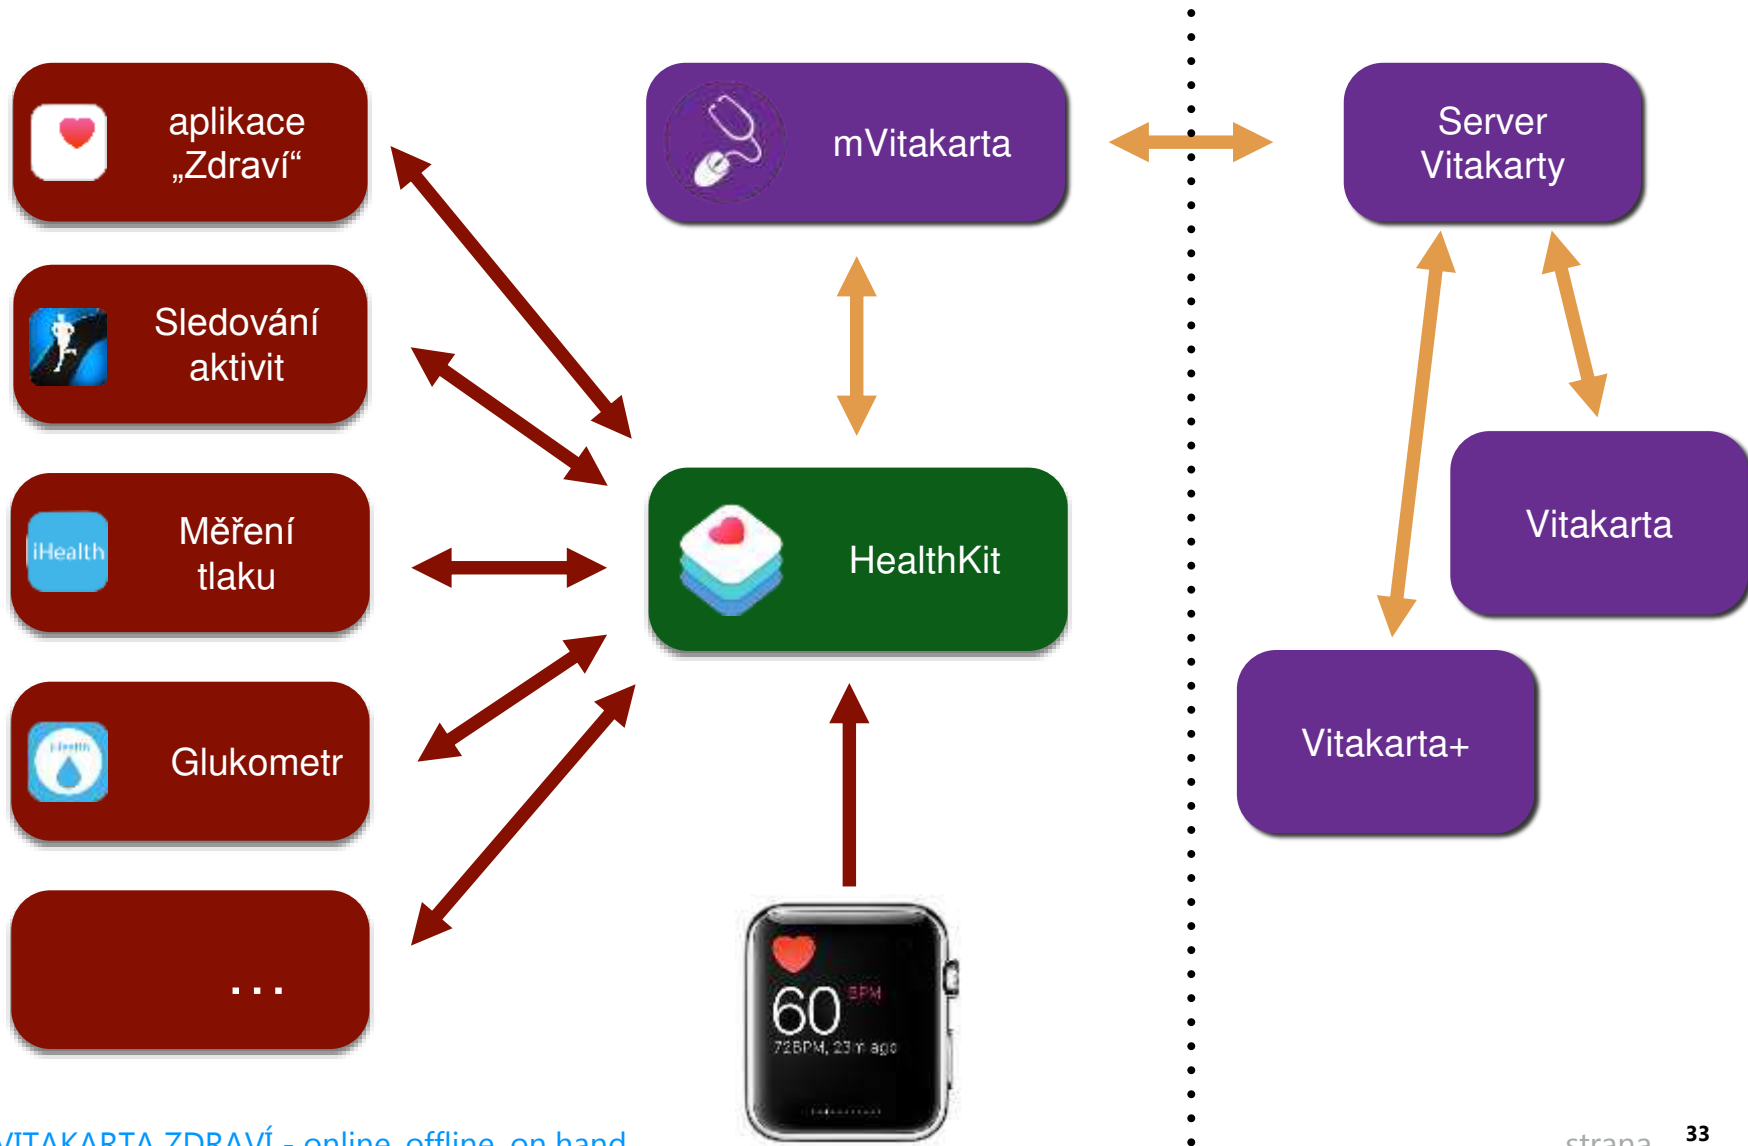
aplikace „Zdraví“

Sledování aktivit

iHealth

Měření tlaku

Glukometr

...

mVitakarta

HealthKit

60 BPM
72BPM, 23 m ago

Server Vitakarty

Vitakarta

Vitakarta+

VITAKARTA ZDRAVÍ - online, offline, on hand

strana 33